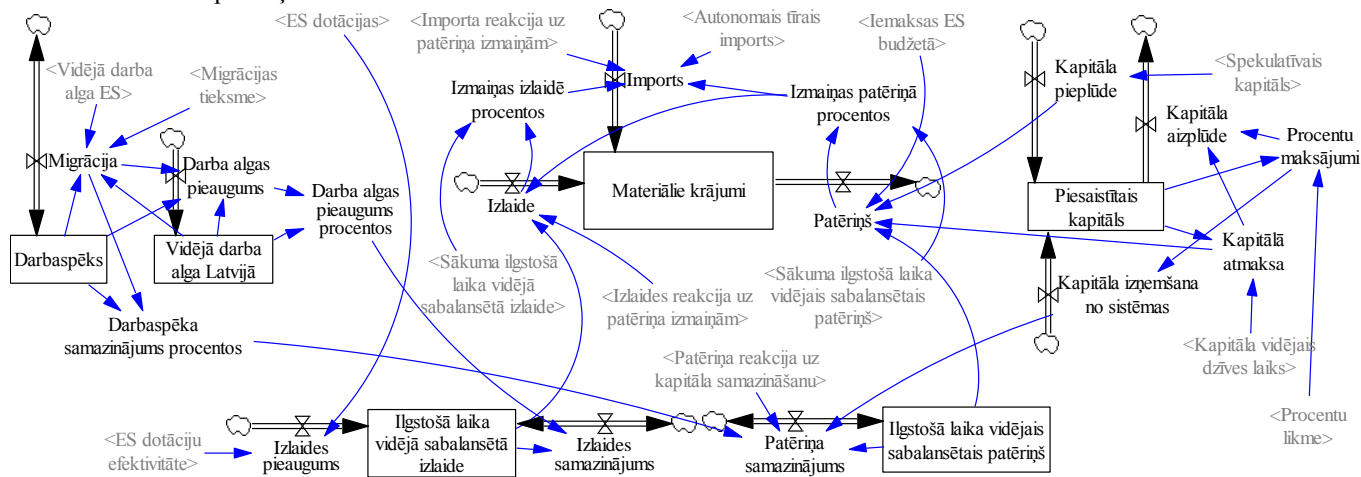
<ES dotācijas>

<Importa reakcija uz patēriņa izmaiņām>

<Autonomais tīrais imports>

<Iemaksas ES budžetā>

<Vidējā darba alga ES>

<Migrācijas tieksme>

Imports

Izmaiņas izlaidē procentos

Izmaiņas patēriņā procentos

Kapitāla pieplūde

<Spekulatīvais kapitāls>

Kapitāla aizplūde

Procentu maksājumi

Migrācija

Darba algas pieaugums

Darba algas pieaugums procentos

Materiālie krājumi

Izlaide

Patēriņš

Piesaistītais kapitāls

Darbaspēks

Vidējā darba alga Latvijā

<Sākuma ilgstošā laika vidējā sabalansētā izlaide>

<Izlaides reakcija uz patēriņa izmaiņām>

<Sākuma ilgstošā laika vidējais sabalansētais patēriņš>

Kapitālā atmaksa

Kapitāla izņemšana no sistēmas

Darbaspēka samazinājums procentos

<Kapitāla vidējais dzīves laiks>

<Patēriņa reakcija uz kapitāla samazināšanu>

<Procentu likme>

<ES dotāciju efektivitāte>

Izlaides pieaugums

Ilgstošā laika vidējā sabalansētā izlaide

Izlaides samazinājums

Patēriņa samazinājums

Ilgstošā laika vidējais sabalansētais patēriņš